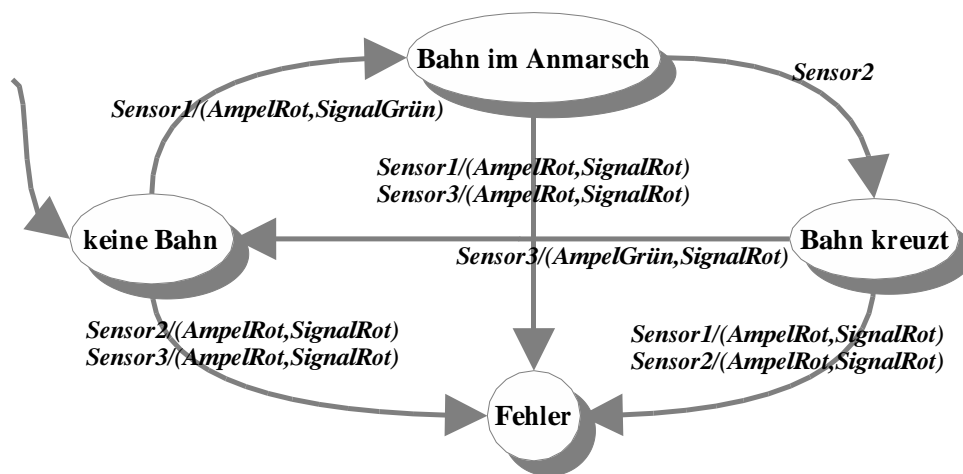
Bahn im Anmarsch

Sensor1/(AmpelRot,SignalGrün)

Sensor2

Sensor1/(AmpelRot,SignalRot)
Sensor3/(AmpelRot,SignalRot)

keine Bahn

Bahn kreuzt

Sensor3/(AmpelGrün,SignalRot)

Sensor2/(AmpelRot,SignalRot)
Sensor3/(AmpelRot,SignalRot)

Sensor1/(AmpelRot,SignalRot)
Sensor2/(AmpelRot,SignalRot)

Fehler